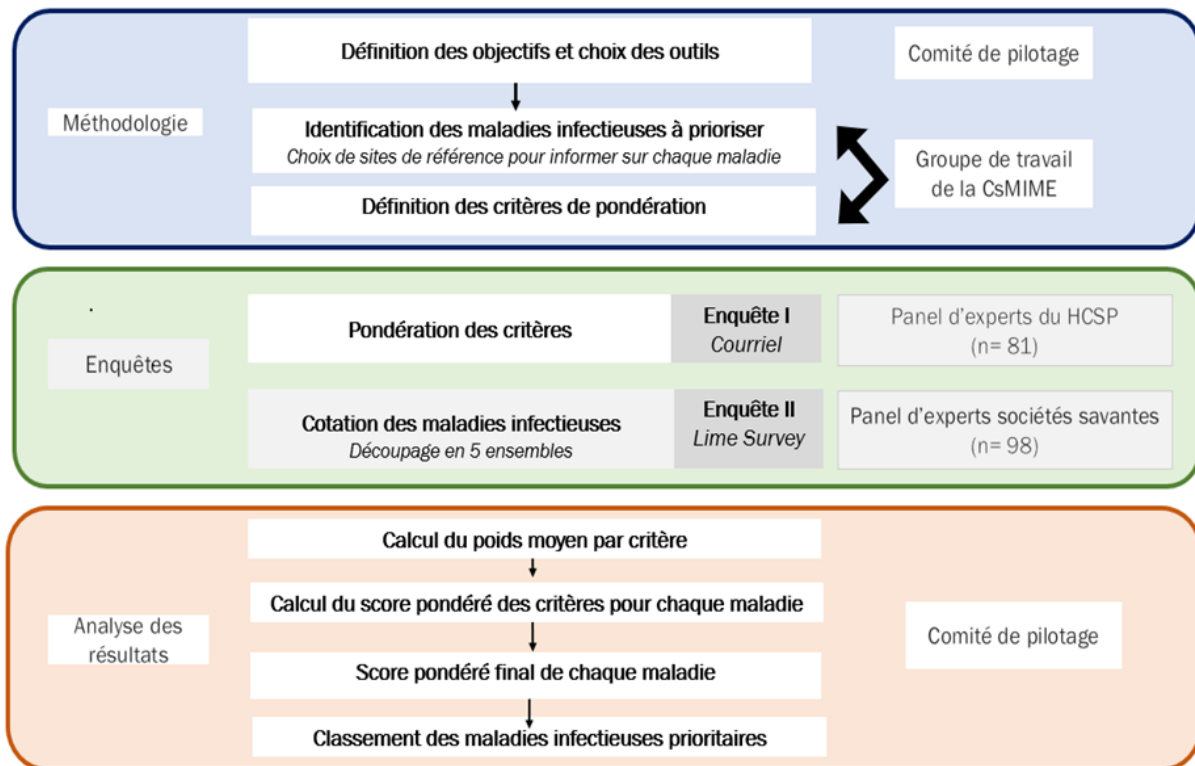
Méthodologie

Définition des objectifs et choix des outils

Comité de pilotage

Identification des maladies infectieuses à prioriser
Choix de sites de référence pour informer sur chaque maladie

Groupe de travail de la CsMIME

Définition des critères de pondération

Enquêtes

Pondération des critères

Enquête I
Courriel

Panel d'experts du HCSP (n= 81)

Cotation des maladies infectieuses
Découpage en 5 ensembles

Enquête II
Lime Survey

Panel d'experts sociétés savantes (n= 98)

Analyse des résultats

Calcul du poids moyen par critère

Calcul du score pondéré des critères pour chaque maladie

Score pondéré final de chaque maladie

Classement des maladies infectieuses prioritaires

Comité de pilotage